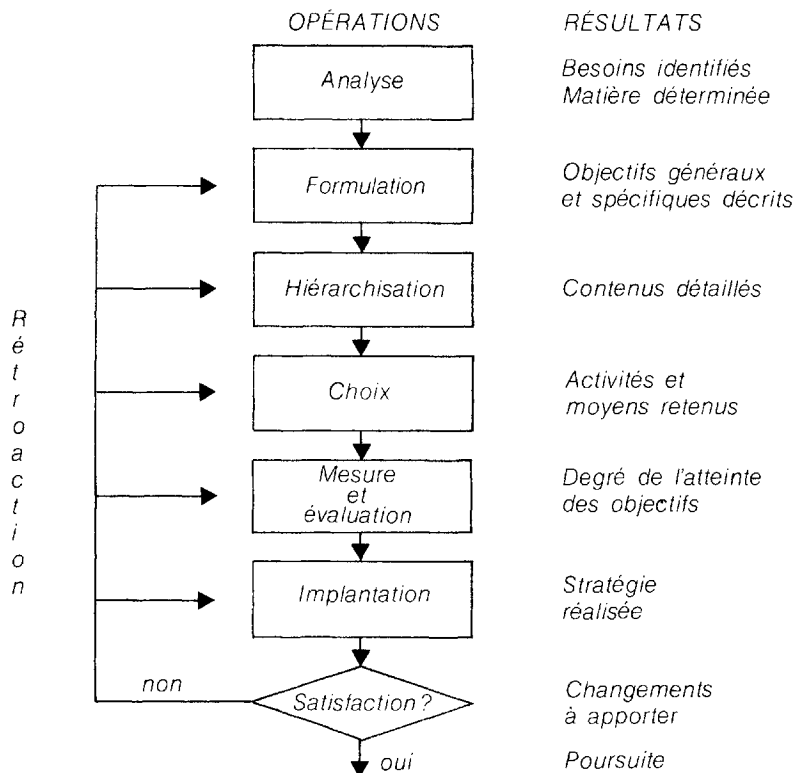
OPÉRATIONS

RÉSULTATS

Analyse

Besoins identifiés
Matière déterminée

Formulation

Objectifs généraux
et spécifiques décrits

Hiérarchisation

Contenus détaillés

Rétroaction

Choix

Activités et
moyens retenus

Mesure
et
évaluation

Degré de l'atteinte
des objectifs

Implantation

Stratégie
réalisée

non

Satisfaction?

Changements
à apporter

oui

Poursuite